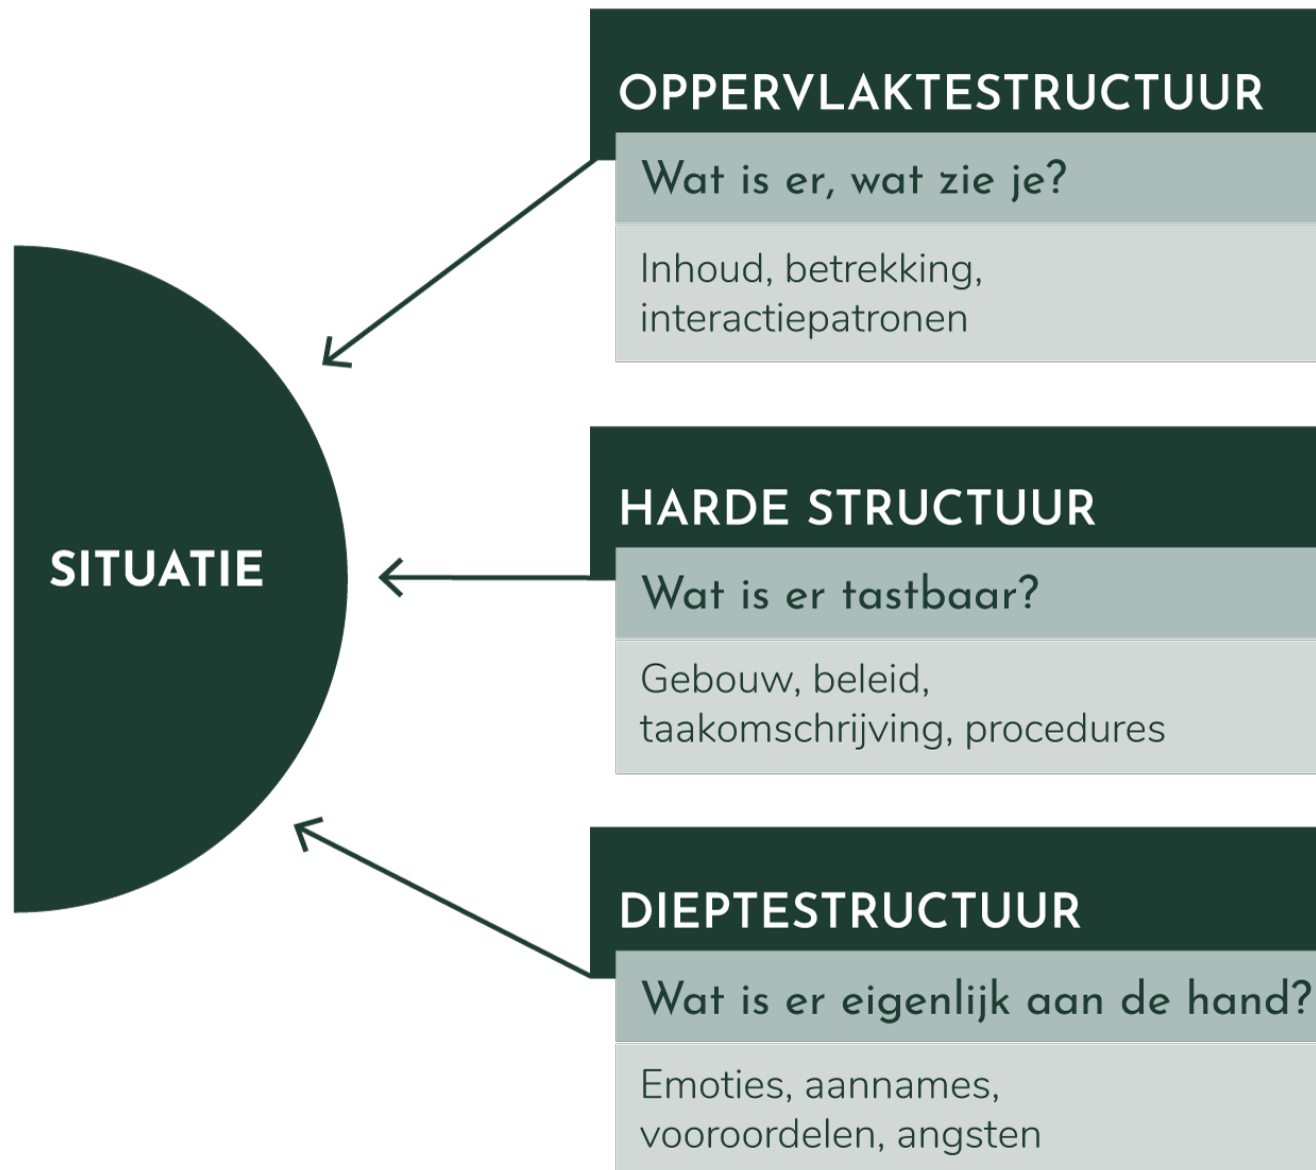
SITUATIE

OPPERVLAKTESTRUCTUUR

Wat is er, wat zie je?

Inhoud, betrekking, interactiepatronen

HARDE STRUCTUUR

Wat is er tastbaar?

Gebouw, beleid, taakomschrijving, procedures

DIEPTESTRUCTUUR

Wat is er eigenlijk aan de hand?

Emoties, aannames, vooroordelen, angsten